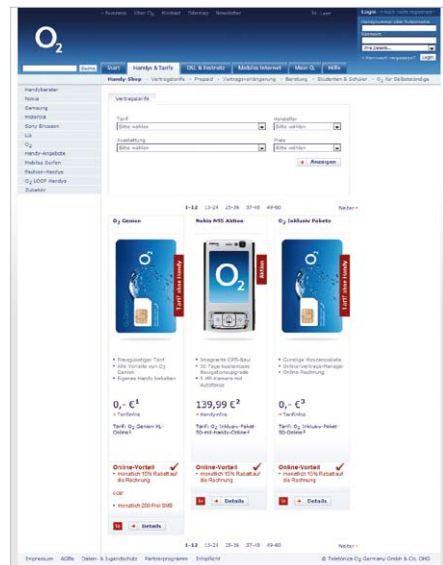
› Business Über O₂ Kontakt Sitemap Newsletter

Login

Handynummer oder Telefonnummer

Kennwort

Ihre Dienste

› Kennwort vergessen? Login

O₂

Suche

Start Handys & Tarife DSL & Festnetz Mobiles Internet Mein O₂ Hilfe

Handy-Shop › Vertragstarife › Prepaid › Vertragsverlängerung › Beratung › Studenten & Schüler › O₂ für Selbstständige

Handyfinder
Nokia
Samsung
Motorola
Sony Ericsson
LG
O₂
Handy-Angebote
Mobiles Surfen
Fashion-Handys
O₂ LOOP Handys
Zubehör

Vertragstarife

Tarif
Bitte wählen

Hersteller
Bitte wählen

Ausstattung
Bitte wählen

Preis
Bitte wählen

› Anzeigen

1-12 13-24 25-36 37-48 49-60 Weiter ›

O₂ Genion

Nokia N95 Aktion

O₂ Inklusiv Paket

Tarif ohne Handy

Aktion

Tarif ohne Handy

• Preisgünstiger Tarif
• Alle Vorteile von O₂ Genion
• Eigenes Handy behalten

• Integrierte GPS-Navi
• 30 Tage kostenloses Navigationsupgrade
• 5 MP-Kamera mit Autofokus

• Günstige Minutenpakete
• Online-Vertrags-Manager
• Online Rechnung

0,- €¹
› Tarifinfos

139,99 €²
› Handyinfos

0,- €³
› Tarifinfos

Tarif: O₂ Genion ML-Online¹

Tarif: O₂ Inklusiv-Paket-50-mit-Handy-Online²

Tarif: O₂ Inklusiv-Paket-50-Online³

Online-Vorteil
• monatlich 15% Rabatt auf die Rechnung

oder

• monatlich 200 Frei-SMS

Online-Vorteil
• monatlich 15% Rabatt auf die Rechnung

Online-Vorteil
• monatlich 15% Rabatt auf die Rechnung

› Details

› Details

› Details

1-12 13-24 25-36 37-48 49-60 Weiter ›

Impressum AGBs Daten- & Jugendschutz Partnerprogramm Entspricht

© Telefónica O₂ Germany GmbH & Co. OHG